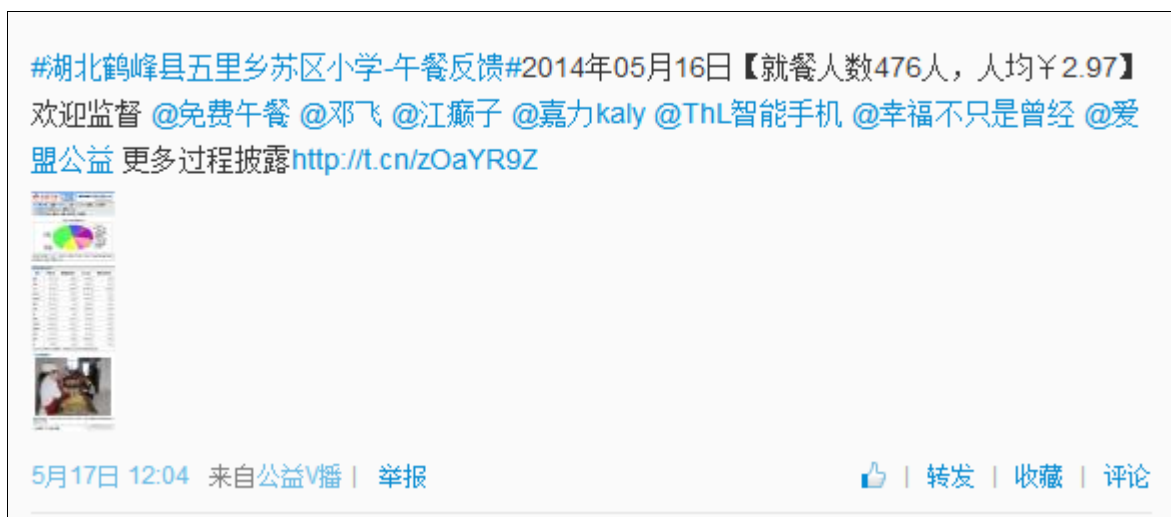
#湖北鹤峰县五里乡苏区小学-午餐反馈#2014年05月16日【就餐人数476人，人均￥2.97】欢迎监督 @免费午餐 @邓飞 @江癫子 @嘉力kaly @ThL智能手机 @幸福不只是曾经 @爱盟公益 更多过程披露http://t.cn/zOaYR9Z

5月17日 12:04 来自公益V播 | 举报

| 转发 | 收藏 | 评论